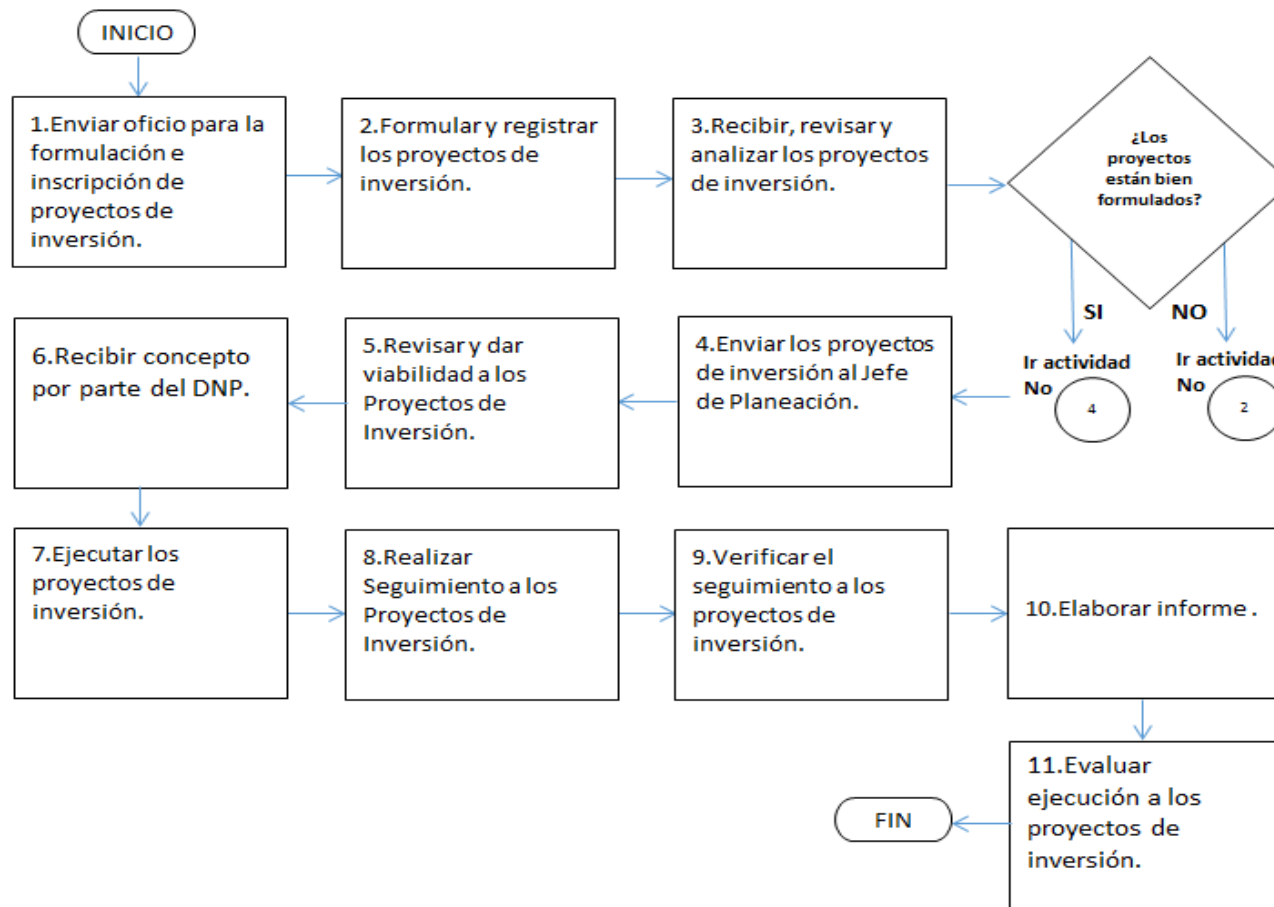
INICIO

1.Enviar oficio para la formulación e inscripción de proyectos de inversión.

2.Formular y registrar los proyectos de inversión.

3.Recibir, revisar y analizar los proyectos de inversión.

¿Los proyectos están bien formulados?

SI

NO

Ir actividad No 4

Ir activida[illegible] No 2

4.Enviar los proyectos de inversión al Jefe de Planeación.

5.Revisar y dar viabilidad a los Proyectos de Inversión.

6.Recibir concepto por parte del DNP.

7.Ejecutar los proyectos de inversión.

8.Realizar Seguimiento a los Proyectos de Inversión.

9.Verificar el seguimiento a los proyectos de inversión.

10.Elaborar informe .

11.Evaluar ejecución a los proyectos de inversión.

FIN